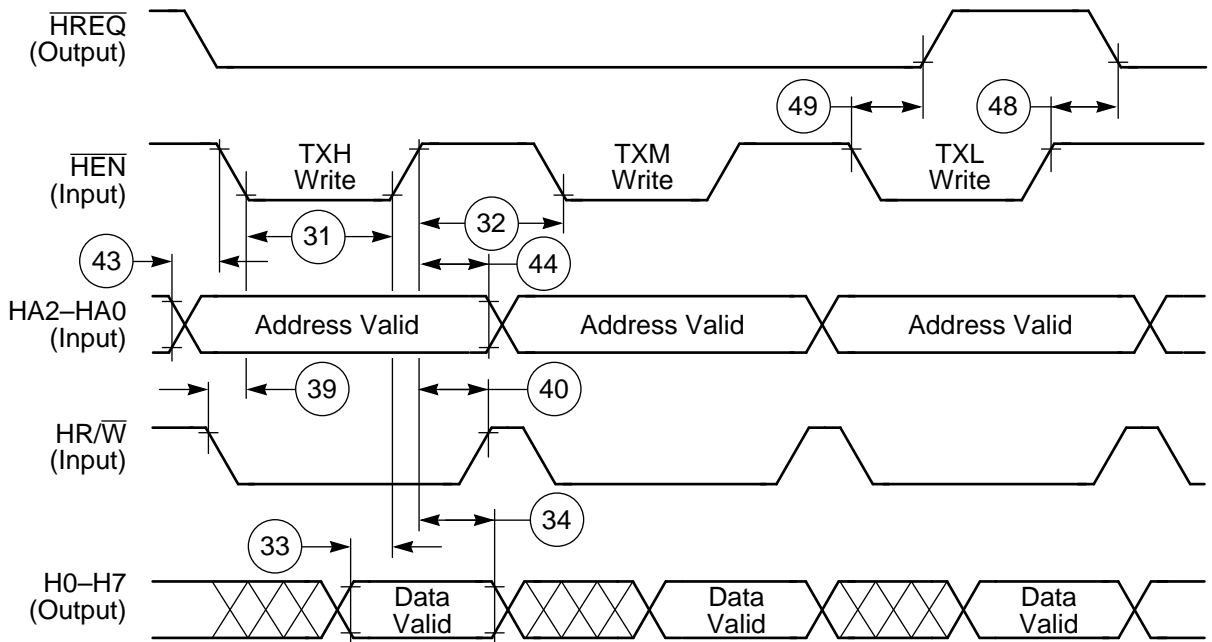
$\overline{HREQ}$ (Output)

49

48

$\overline{HEN}$ (Input)

TXH Write

TXM Write

TXL Write

31

32

43

44

HA2–HA0 (Input)

Address Valid

Address Valid

Address Valid

39

40

HR/$\overline{W}$ (Input)

34

33

H0–H7 (Output)

Data Valid

Data Valid

Data Valid